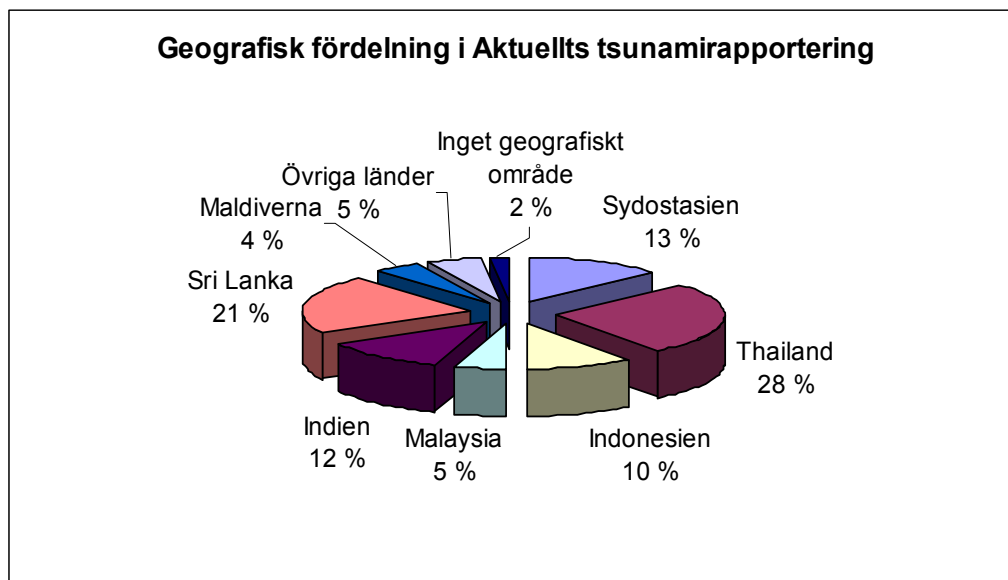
Geografisk fördelning i Aktuellts tsunamirapportering

Inget geografiskt område 2 %

Övriga länder 5 %

Maldiverna 4 %

Sydostasien 13 %

Sri Lanka 21 %

Thailand 28 %

Indien 12 %

Malaysia 5 %

Indonesien 10 %